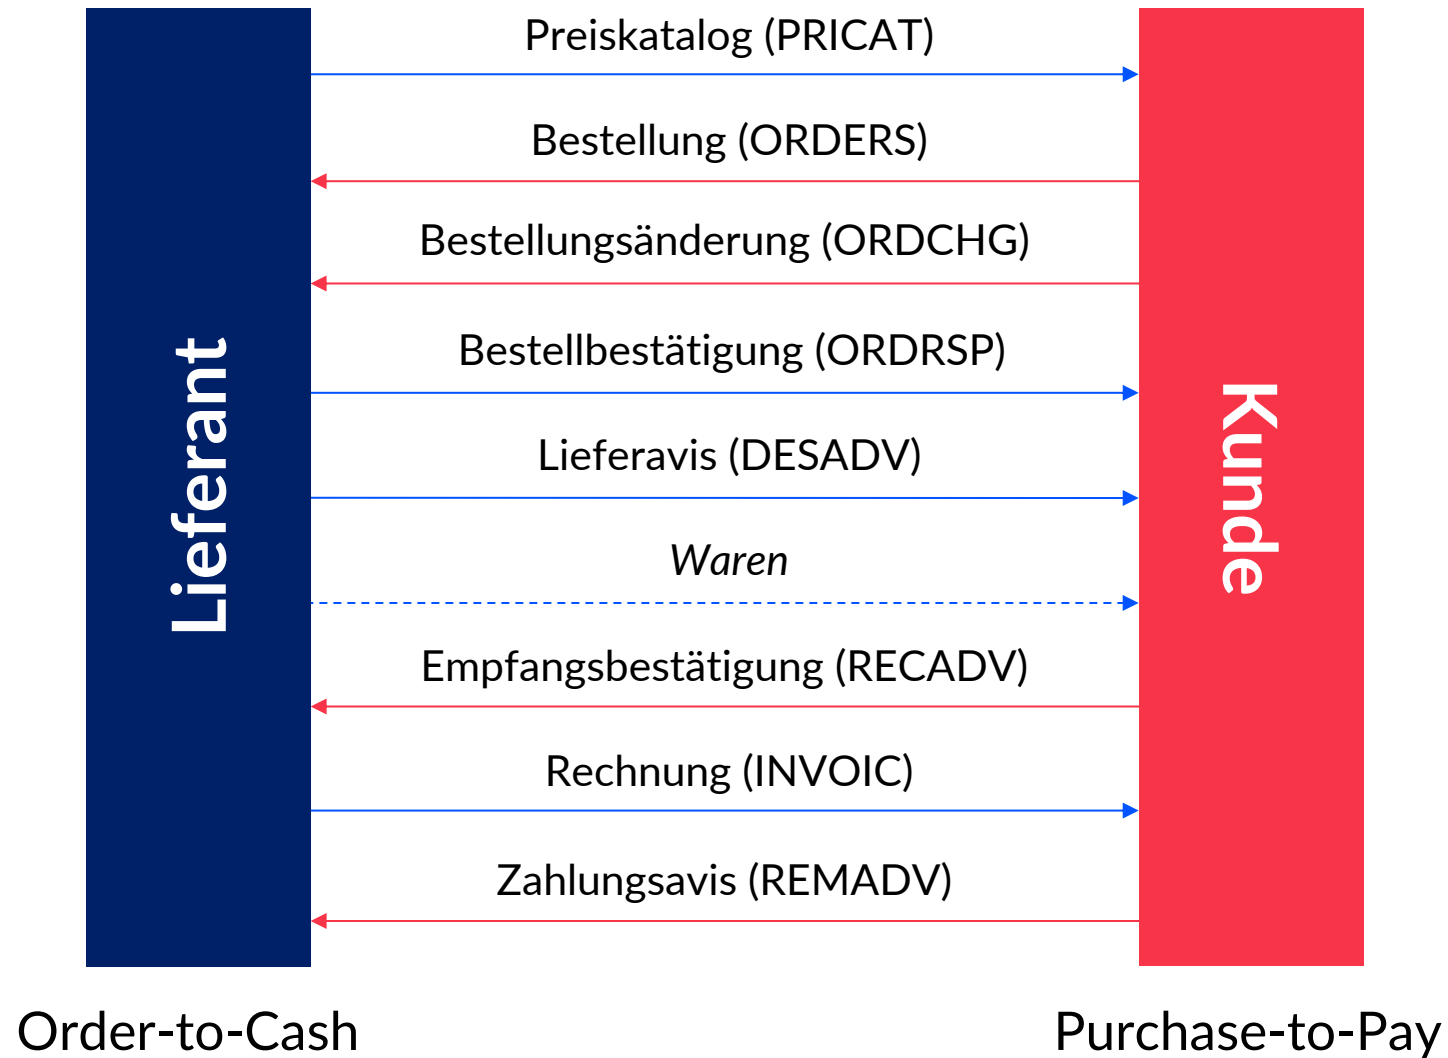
Lieferant

Preiskatalog (PRICAT)

Bestellung (ORDERS)

Bestellungsänderung (ORDCHG)

Bestellbestätigung (ORDRSP)

Lieferavis (DESADV)

Waren

Empfangsbestätigung (RECADV)

Rechnung (INVOIC)

Zahlungsavis (REMADV)

Kunde

Order-to-Cash

Purchase-to-Pay